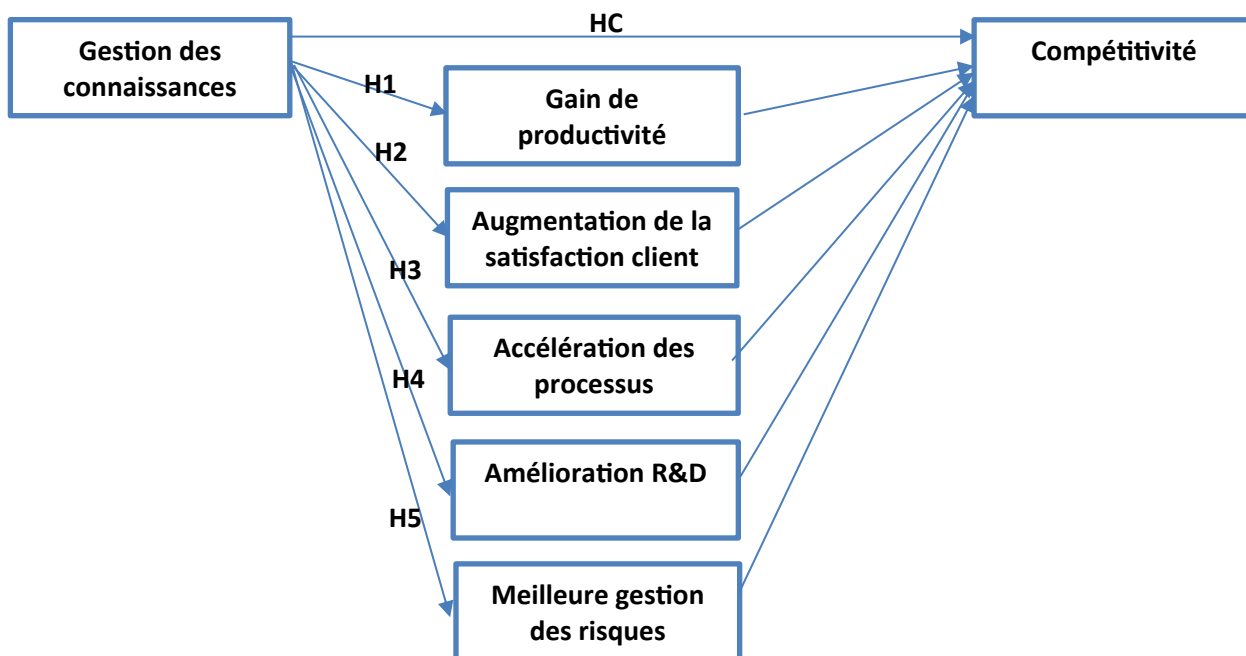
Gestion des connaissances

HC

Compétitivité

H1

Gain de productivité

H2

Augmentation de la satisfaction client

H3

Accélération des processus

H4

Amélioration R&D

H5

Meilleure gestion des risques